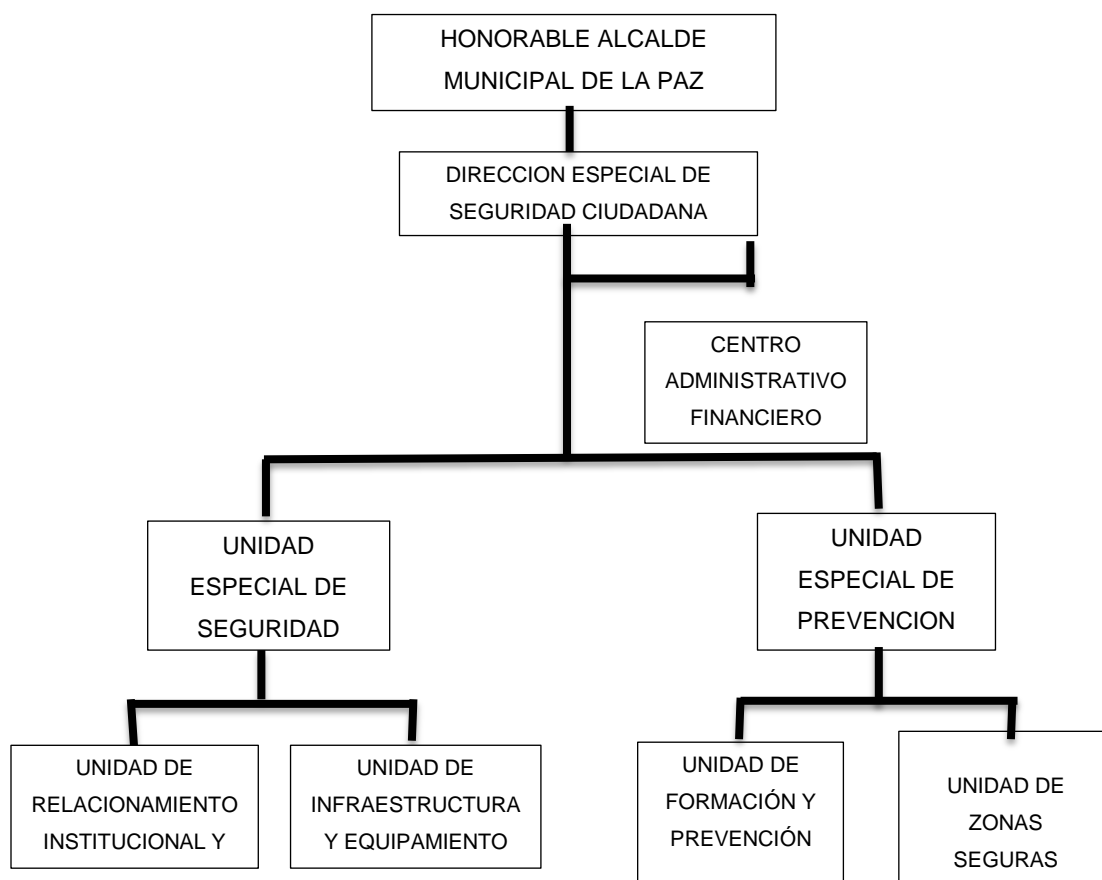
HONORABLE ALCALDE MUNICIPAL DE LA PAZ

DIRECCION ESPECIAL DE SEGURIDAD CIUDADANA

CENTRO ADMINISTRATIVO FINANCIERO

UNIDAD ESPECIAL DE SEGURIDAD

UNIDAD ESPECIAL DE PREVENCION

UNIDAD DE RELACIONAMIENTO INSTITUCIONAL Y

UNIDAD DE INFRAESTRUCTURA Y EQUIPAMIENTO

UNIDAD DE FORMACIÓN Y PREVENCIÓN

UNIDAD DE ZONAS SEGURAS